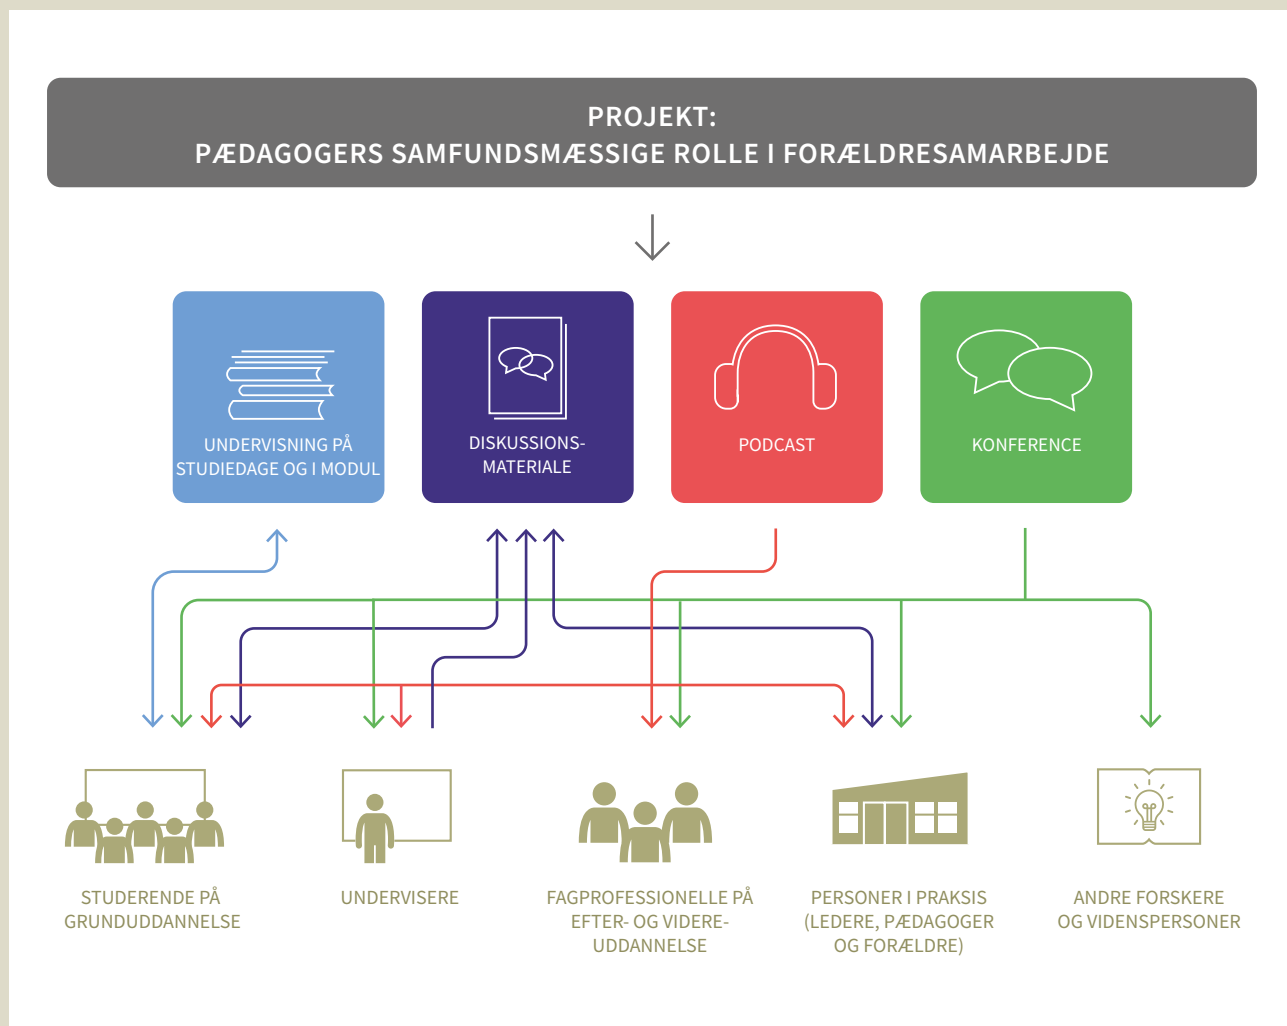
PROJEKT:
PÆDAGOGERS SAMFUNDSMÆSSIGE ROLLE I FORÆLDRESAMARBEJDE

UNDERVISNING PÅ STUDIEDAGE OG I MODUL

DISKUSSIONSMATERIALE

PODCAST

KONFERENCE

STUDERENDE PÅ GRUNDUDDANNELSE

UNDERVISERE

FAGPROFESSIONELLE PÅ EFTER- OG VIDEREUDDANNELSE

PERSONER I PRAKSIS (LEDERE, PÆDAGOGER OG FORÆLDRE)

ANDRE FORSKERE OG VIDENSPERSONER